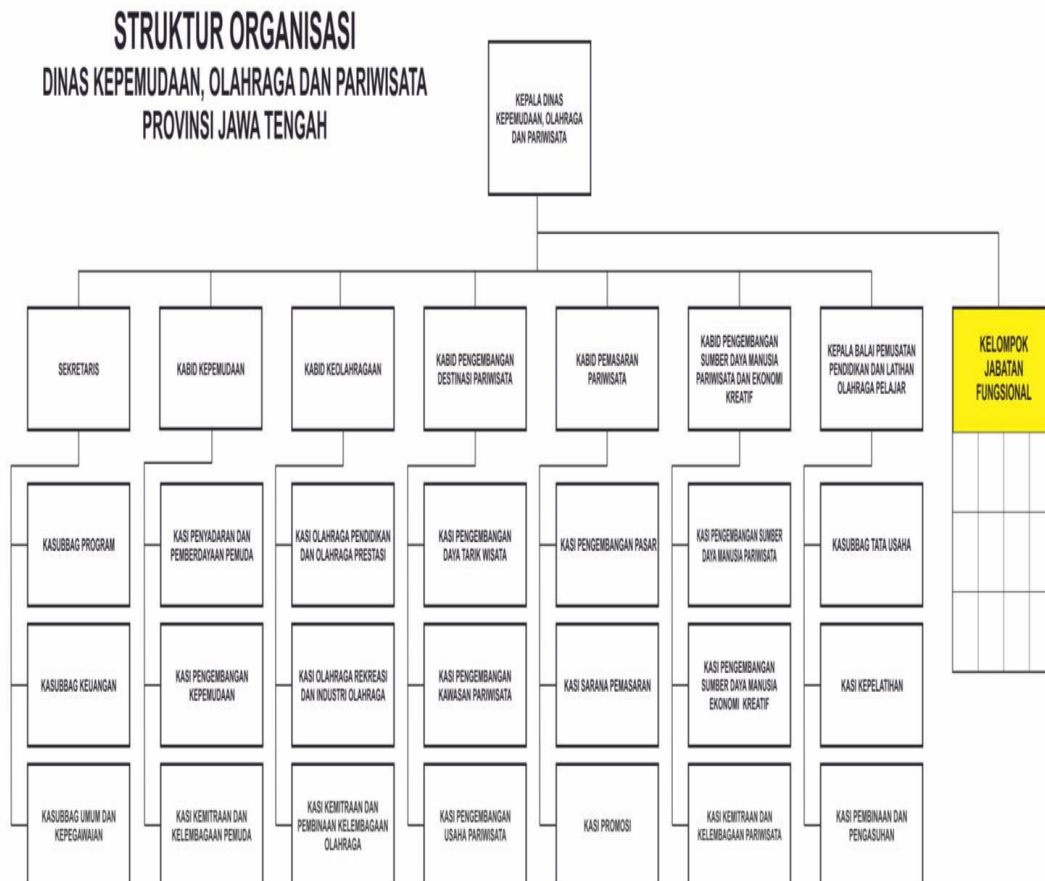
STRUKTUR ORGANISASI
DINAS KEPEMUDAAN, OLAHRAGA DAN PARIWISATA
PROVINSI JAWA TENGAH

KEPALA DINAS KEPEMUDAAN, OLAHRAGA DAN PARIWISATA

SEKRETARIS

KASUBBAG PROGRAM

KASUBBAG KEUANGAN

KASUBBAG UMUM DAN KEPEGAWAIAN

KABID KEPEMUDAAN

KASI PENYADARAN DAN PEMBERDAYAAN PEMUDA

KASI PENGEMBANGAN KEPEMUDAAN

KASI KEMITRAAN DAN KELEMBAGAAN PEMUDA

KABID KEOLAHRAGAAN

KASI OLAHRAGA PENDIDIKAN DAN OLAHRAGA PRESTASI

KASI OLAHRAGA REKREASI DAN INDUSTRI OLAHRAGA

KASI KEMITRAAN DAN PEMBINAAN KELEMBAGAAN OLAHRAGA

KABID PENGEMBANGAN DESTINASI PARIWISATA

KASI PENGEMBANGAN DAYA TARIK WISATA

KASI PENGEMBANGAN KAWASAN PARIWISATA

KASI PENGEMBANGAN USAHA PARIWISATA

KABID PEMASARAN PARIWISATA

KASI PENGEMBANGAN PASAR

KASI SARANA PEMASARAN

KASI PROMOSI

KABID PENGEMBANGAN SUMBER DAYA MANUSIA PARIWISATA DAN EKONOMI KREATIF

KASI PENGEMBANGAN SUMBER DAYA MANUSIA PARIWISATA

KASI PENGEMBANGAN SUMBER DAYA MANUSIA EKONOMI KREATIF

KASI KEMITRAAN DAN KELEMBAGAAN PARIWISATA

KEPALA BALAI PEMUSATAN PENDIDIKAN DAN LATIHAN OLAHRAGA PELAJAR

KASUBBAG TATA USAHA

KASI KEPELATIHAN

KASI PEMBINAAN DAN PENGASUHAN

KELOMPOK JABATAN FUNGSIONAL